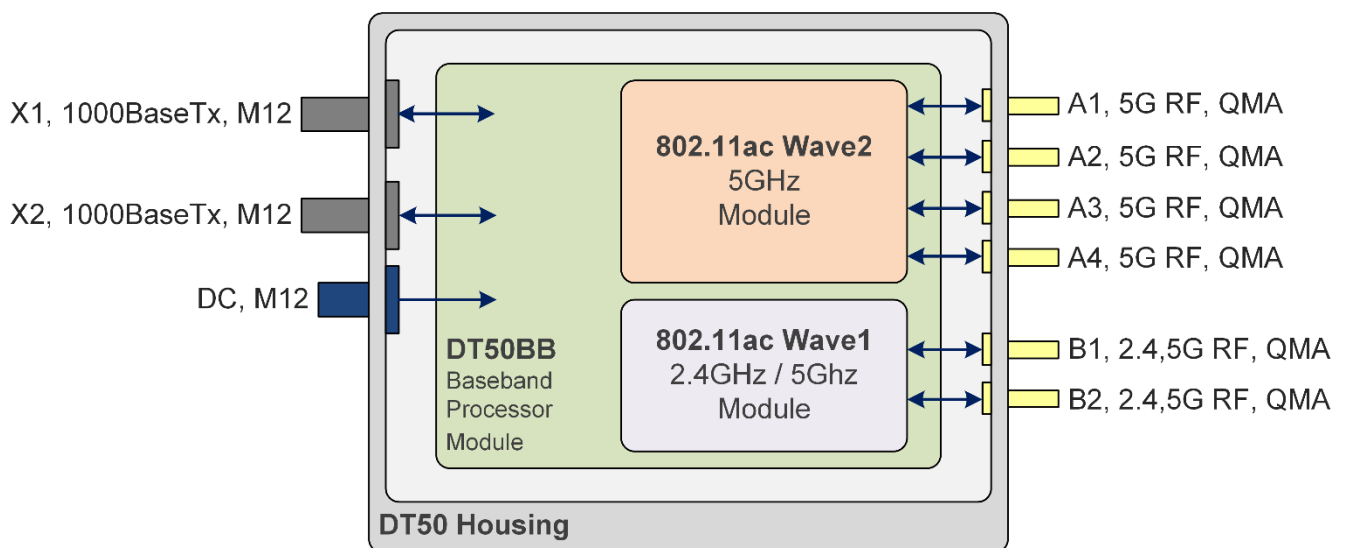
X1, 1000BaseTx, M12

X2, 1000BaseTx, M12

DC, M12

802.11ac Wave2
5GHz
Module

802.11ac Wave1
2.4GHz / 5Ghz
Module

DT50BB
Baseband
Processor
Module

A1, 5G RF, QMA
A2, 5G RF, QMA
A3, 5G RF, QMA
A4, 5G RF, QMA

B1, 2.4,5G RF, QMA
B2, 2.4,5G RF, QMA

DT50 Housing